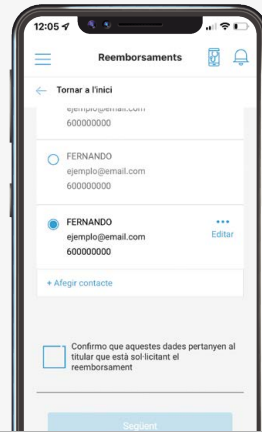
12:05

Reemborsaments

Tornar a l'inici

ejemplo@email.com
600000000

FERNANDO
ejemplo@email.com
600000000

FERNANDO
ejemplo@email.com
600000000

•••
Editar

+ Afegir contacte

Confirmo que aquestes dades pertanyen al titular que està sol·licitant el reemborsament

Següent